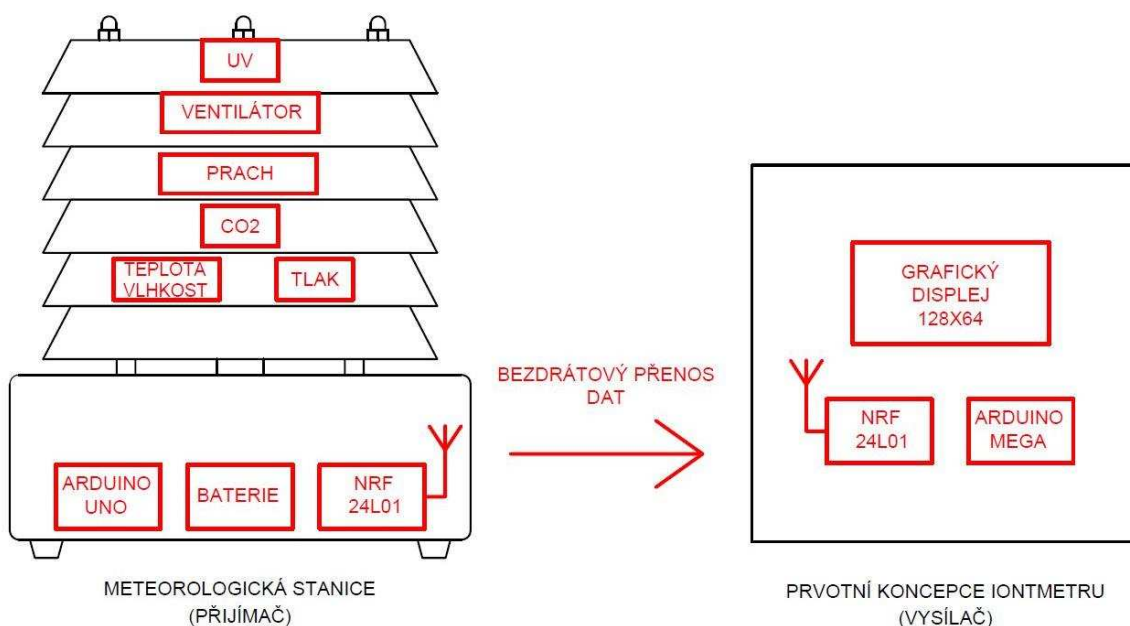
UV

VENTILÁTOR

PRACH

CO2

TEPLOTA VLHKOST

TLAK

ARDUINO UNO

BATERIE

NRF 24L01

METEOROLOGICKÁ STANICE (PŘIJÍMAČ)

BEZDRÁTOVÝ PŘENOS DAT

GRAFICKÝ DISPLEJ 128X64

NRF 24L01

ARDUINO MEGA

PRVOTNÍ KONCEPCE IONTMETRU (VYSÍLAČ)